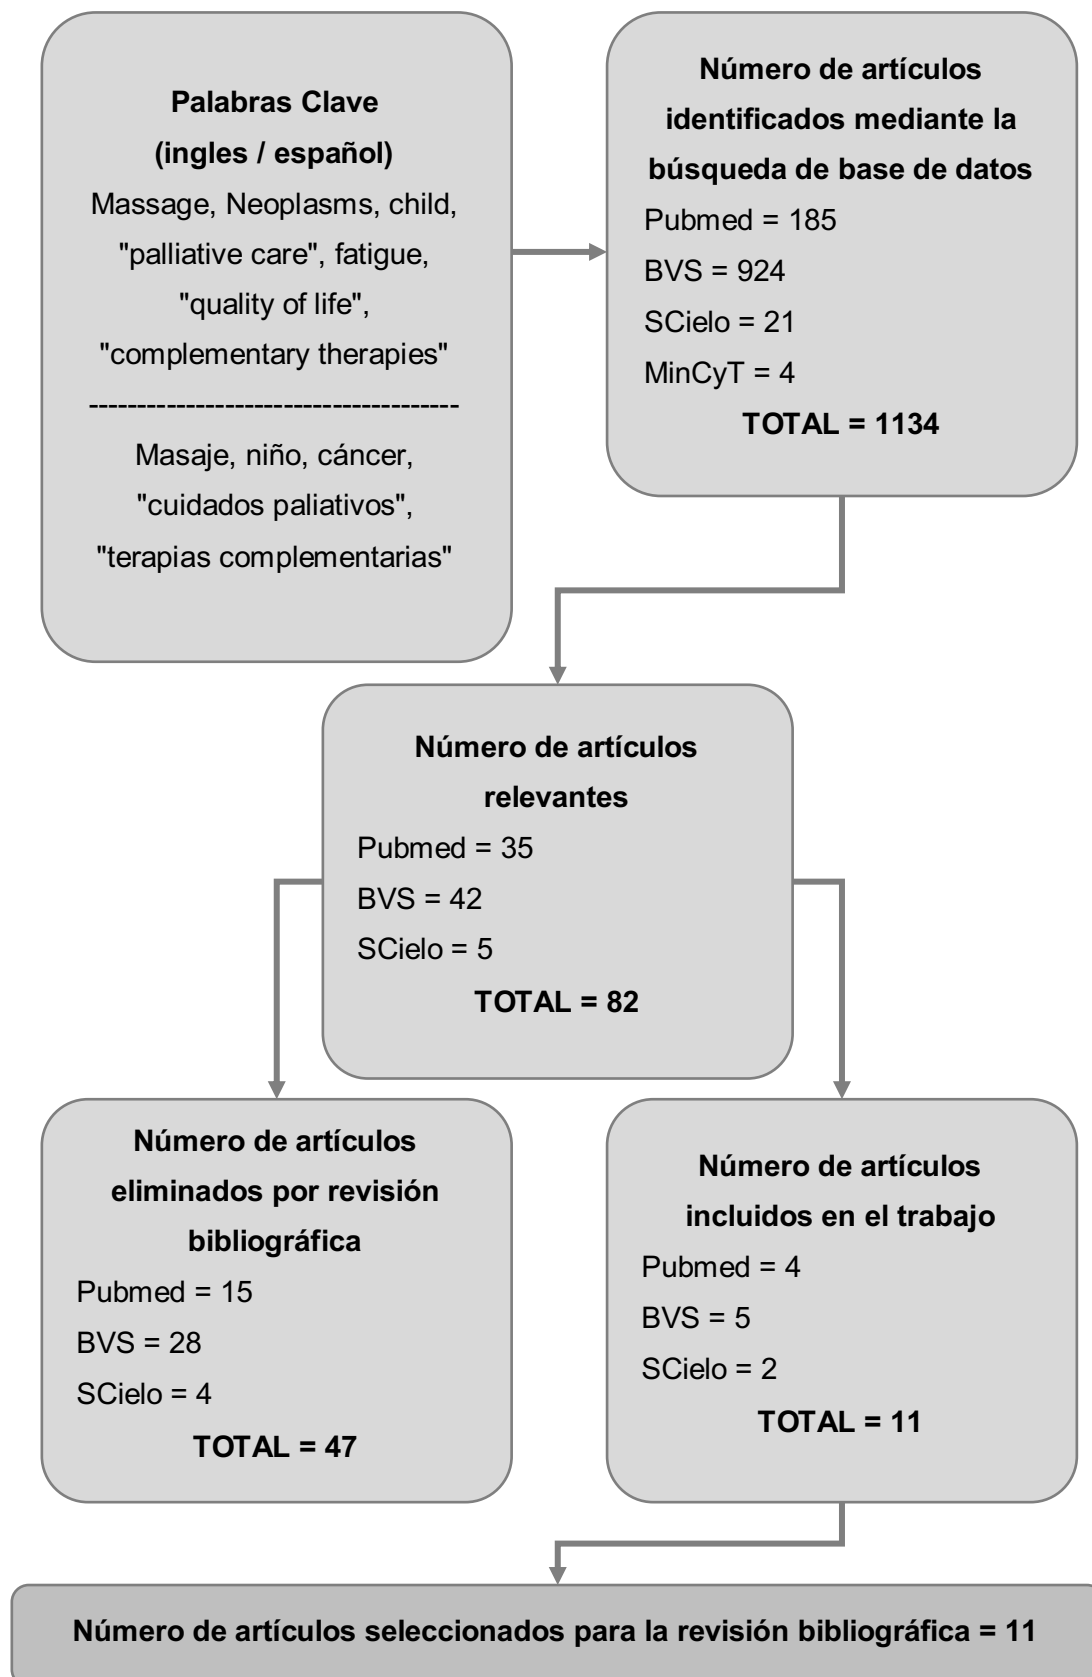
**Palabras Clave (ingles / español)**

Massage, Neoplasms, child, "palliative care", fatigue, "quality of life", "complementary therapies"

-------------------------------------

Masaje, niño, cáncer, "cuidados paliativos", "terapias complementarias"

**Número de artículos identificados mediante la búsqueda de base de datos**

Pubmed = 185
BVS = 924
SCielo = 21
MinCyT = 4
**TOTAL = 1134**

**Número de artículos relevantes**

Pubmed = 35
BVS = 42
SCielo = 5
**TOTAL = 82**

**Número de artículos eliminados por revisión bibliográfica**

Pubmed = 15
BVS = 28
SCielo = 4
**TOTAL = 47**

**Número de artículos incluidos en el trabajo**

Pubmed = 4
BVS = 5
SCielo = 2
**TOTAL = 11**

**Número de artículos seleccionados para la revisión bibliográfica = 11**